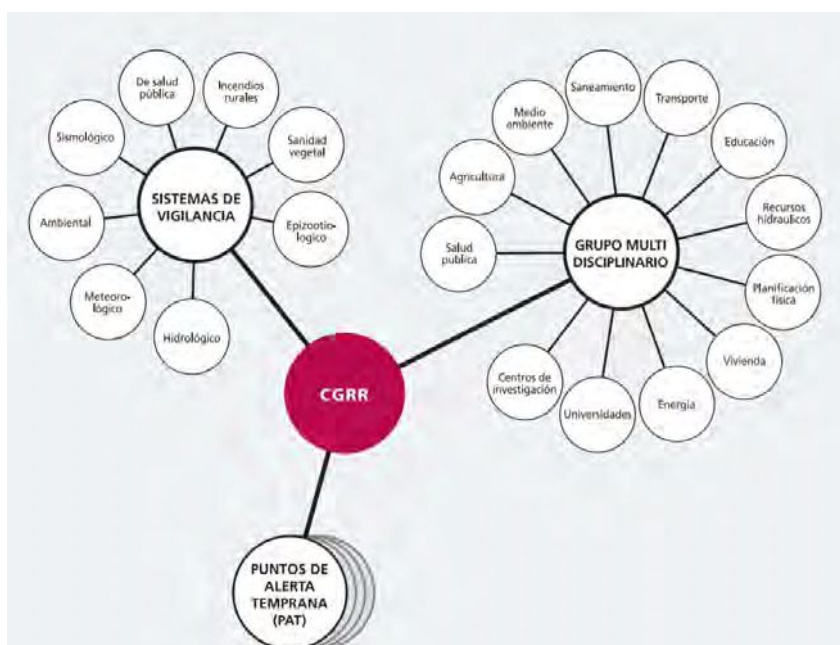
SISTEMAS DE VIGILANCIA

De salud pública

Incendios rurales

Sanidad vegetal

Epizootiológico

Hidrológico

Meteorológico

Ambiental

Sismológico

GRUPO MULTI DISCIPLINARIO

Saneamiento

Transporte

Educación

Recursos hidráulicos

Planificación física

Vivienda

Energía

Universidades

Centros de investigación

Salud publica

Agricultura

Medio ambiente

CGRR

PUNTOS DE ALERTA TEMPRANA (PAT)